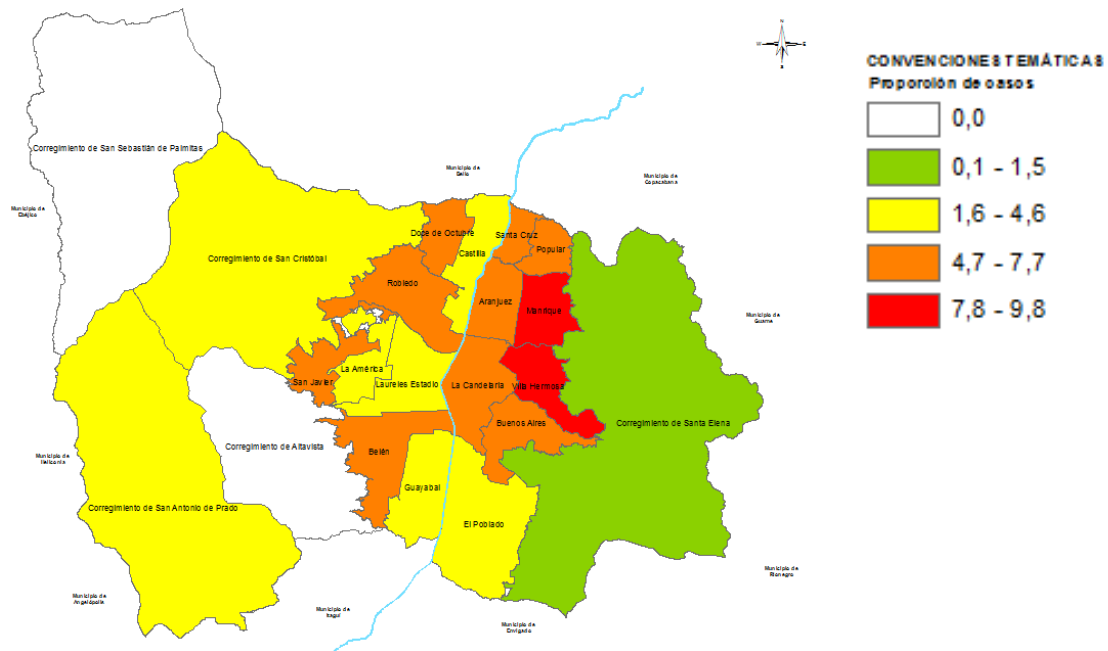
CONVENCIONES TEMÁTICAS
Proporción de casos

0,0
0,1 - 1,5
1,6 - 4,6
4,7 - 7,7
7,8 - 9,8

Corregimiento de San Sebastián de Palmitas
Municipio de Ebéjico
Municipio de Bello
Municipio de Copacabana
Corregimiento de San Cristóbal
Doce de Octubre
Castilla
Santa Cruz
Popular
Robledo
Aranjuez
Manrique
Municipio de Guarne
San Javier
La América
Laureles Estadio
La Candelaria
Villa Hermosa
Buenos Aires
Corregimiento de Santa Elena
Corregimiento de Altavista
Municipio de Heliconia
Belén
Guayabal
Corregimiento de San Antonio de Prado
El Poblado
Municipio de Rionegro
Municipio de Angelópolis
Municipio de Itagüí
Municipio de Envigado